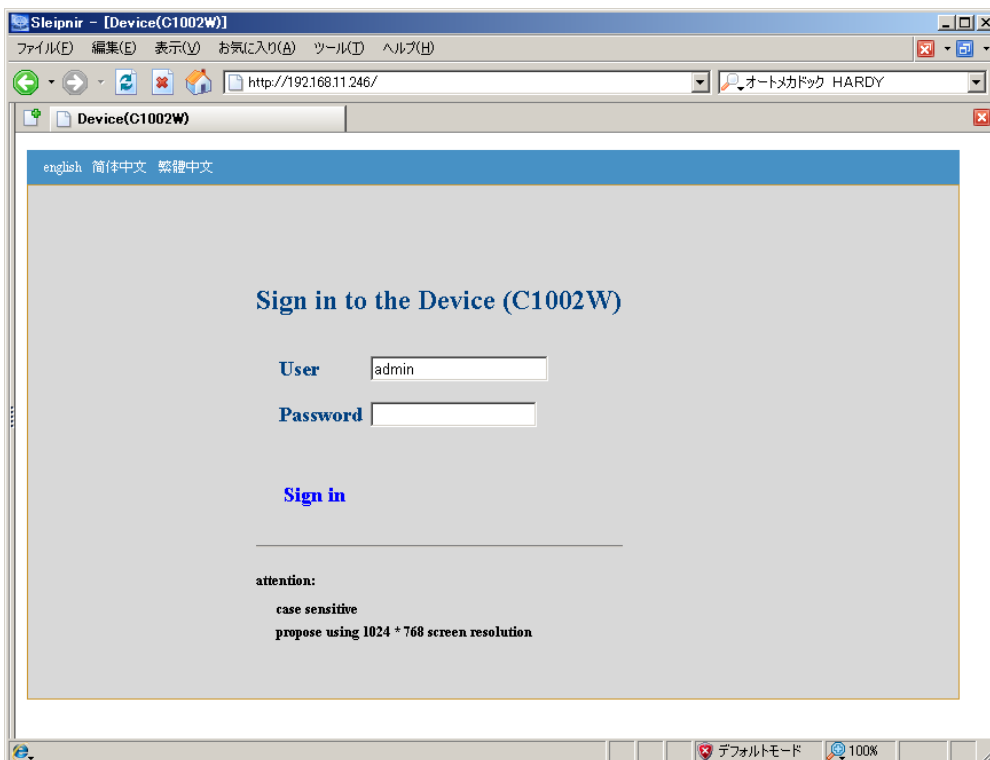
Sleipnir – [Device(C1002W)]

ファイル(F) 編集(E) 表示(V) お気に入り(A) ツール(T) ヘルプ(H)

http://192.168.11.246/

オートメカドック HARDY

Device(C1002W)

english 简体中文 繁體中文

Sign in to the Device (C1002W)

User admin

Password

Sign in

attention:

case sensitive

propose using 1024 * 768 screen resolution

デフォルトモード 100%